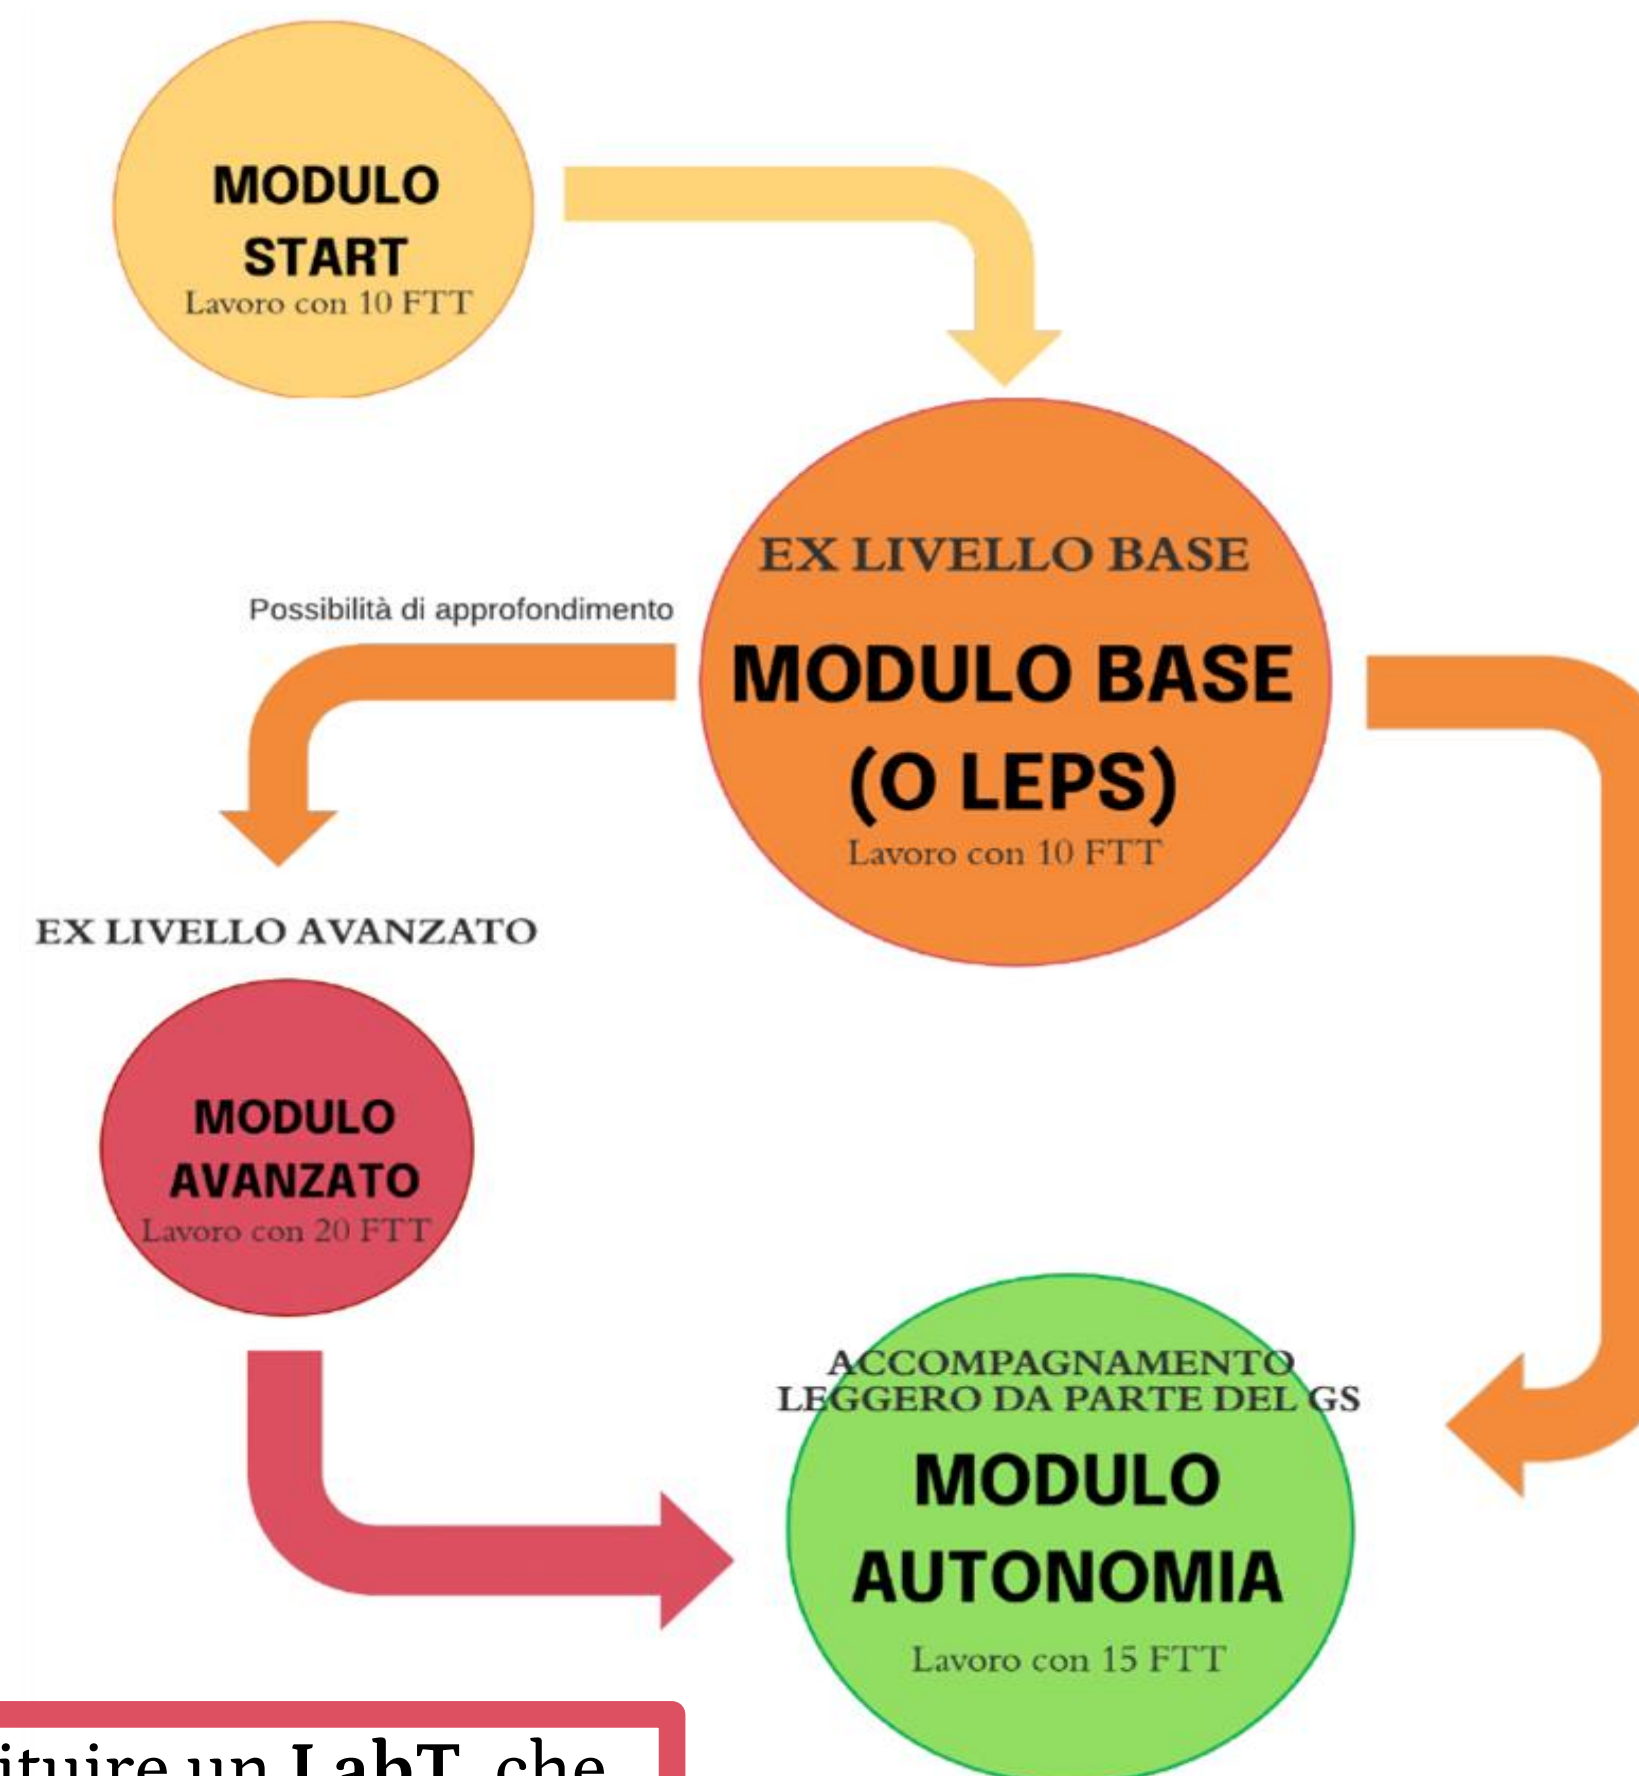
MODULO START
Lavoro con 10 FTT

EX LIVELLO BASE
MODULO BASE (O LEPS)
Lavoro con 10 FTT

Possibilità di approfondimento

EX LIVELLO AVANZATO

MODULO AVANZATO
Lavoro con 20 FTT

ACCOMPAGNAMENTO LEGGERO DA PARTE DEL GS
MODULO AUTONOMIA
Lavoro con 15 FTT

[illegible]ituire un LabT, che